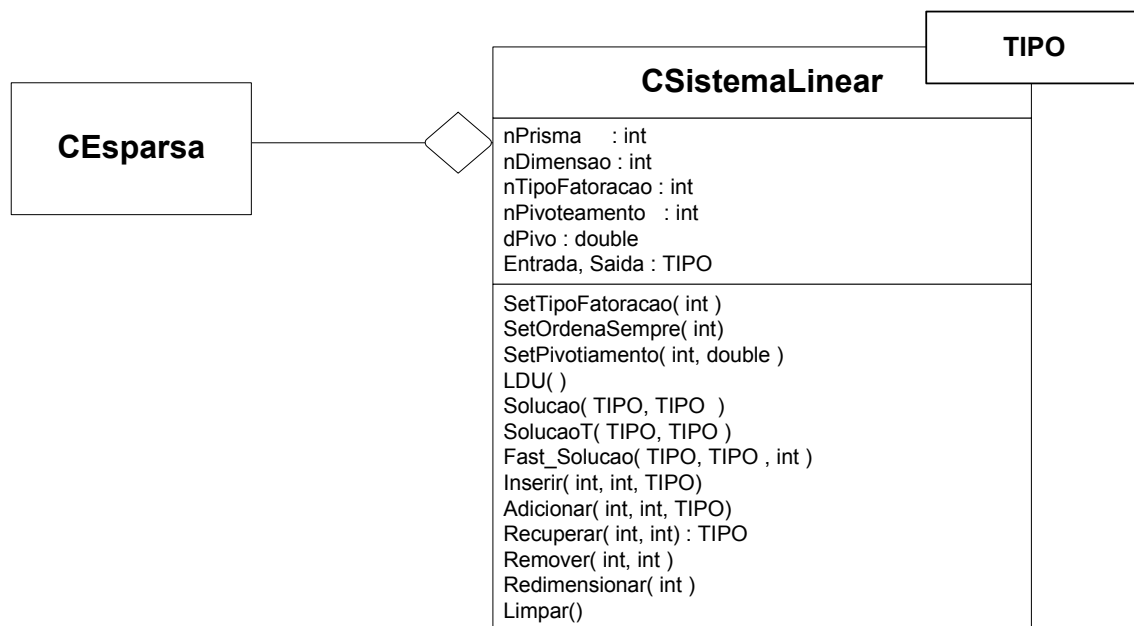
CEsparsa

TIPO

CSistemaLinear

nPrisma : int
nDimensao : int
nTipoFatoracao : int
nPivoteamento : int
dPivo : double
Entrada, Saida : TIPO

SetTipoFatoracao( int )
SetOrdenaSempre( int)
SetPivotiamento( int, double )
LDU( )
Solucao( TIPO, TIPO )
SolucaoT( TIPO, TIPO )
Fast_Solucao( TIPO, TIPO , int )
Inserir( int, int, TIPO)
Adicionar( int, int, TIPO)
Recuperar( int, int) : TIPO
Remover( int, int )
Redimensionar( int )
Limpar()